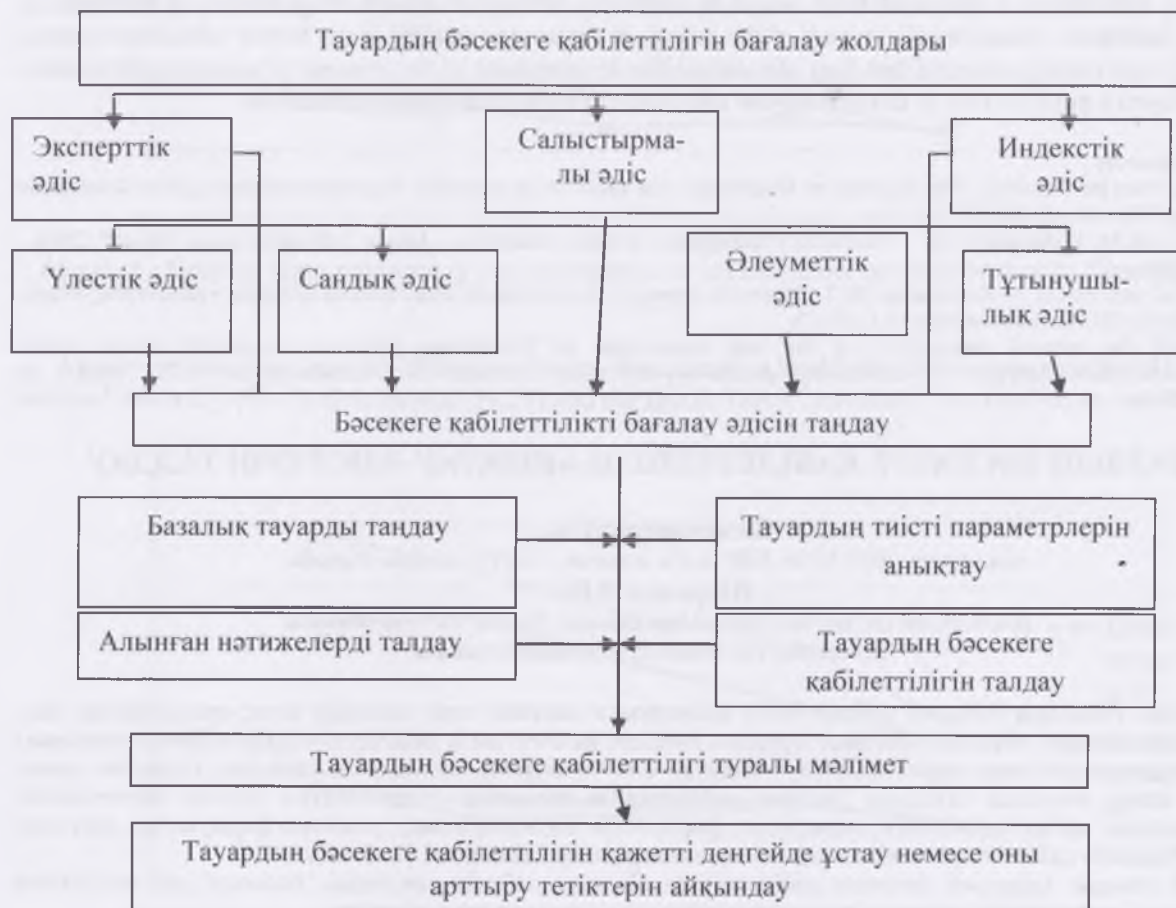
Тауардың бәсекеге қабілеттілігін бағалау жолдары

Эксперттік әдіс

Салыстырмалы әдіс

Индекстік әдіс

Үлестік әдіс

Сандық әдіс

Әлеуметтік әдіс

Тұтынушылық әдіс

Бәсекеге қабілеттілікті бағалау әдісін таңдау

Базалық тауарды таңдау

Тауардың тиісті параметрлерін анықтау

Алынған нәтижелерді талдау

Тауардың бәсекеге қабілеттілігін талдау

Тауардың бәсекеге қабілеттілігі туралы мәлімет

Тауардың бәсекеге қабілеттілігін қажетті деңгейде ұстау немесе оны арттыру тетіктерін айқындау